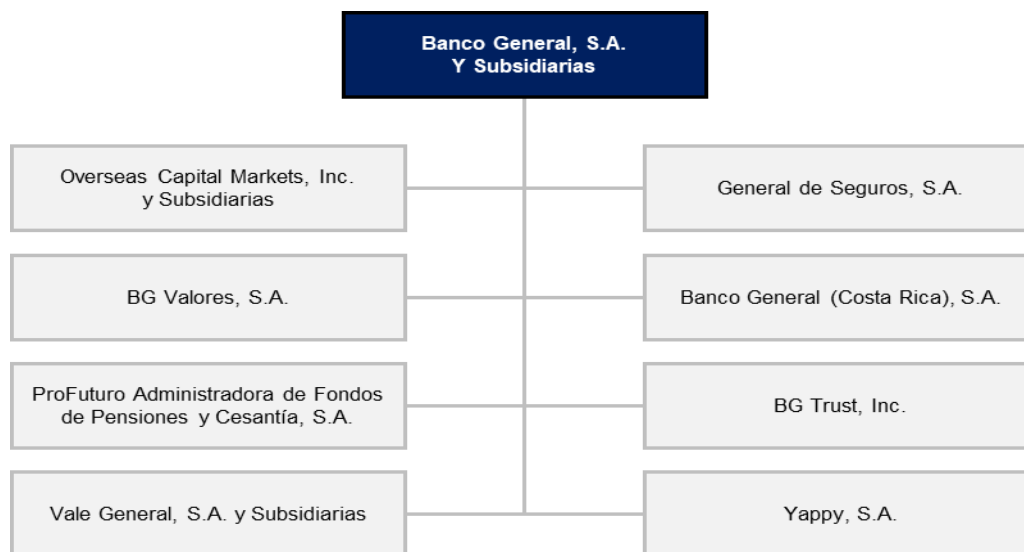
Banco General, S.A.
Y Subsidiarias

Overseas Capital Markets, Inc. y Subsidiarias

General de Seguros, S.A.

BG Valores, S.A.

Banco General (Costa Rica), S.A.

ProFuturo Administradora de Fondos de Pensiones y Cesantía, S.A.

BG Trust, Inc.

Vale General, S.A. y Subsidiarias

Yappy, S.A.